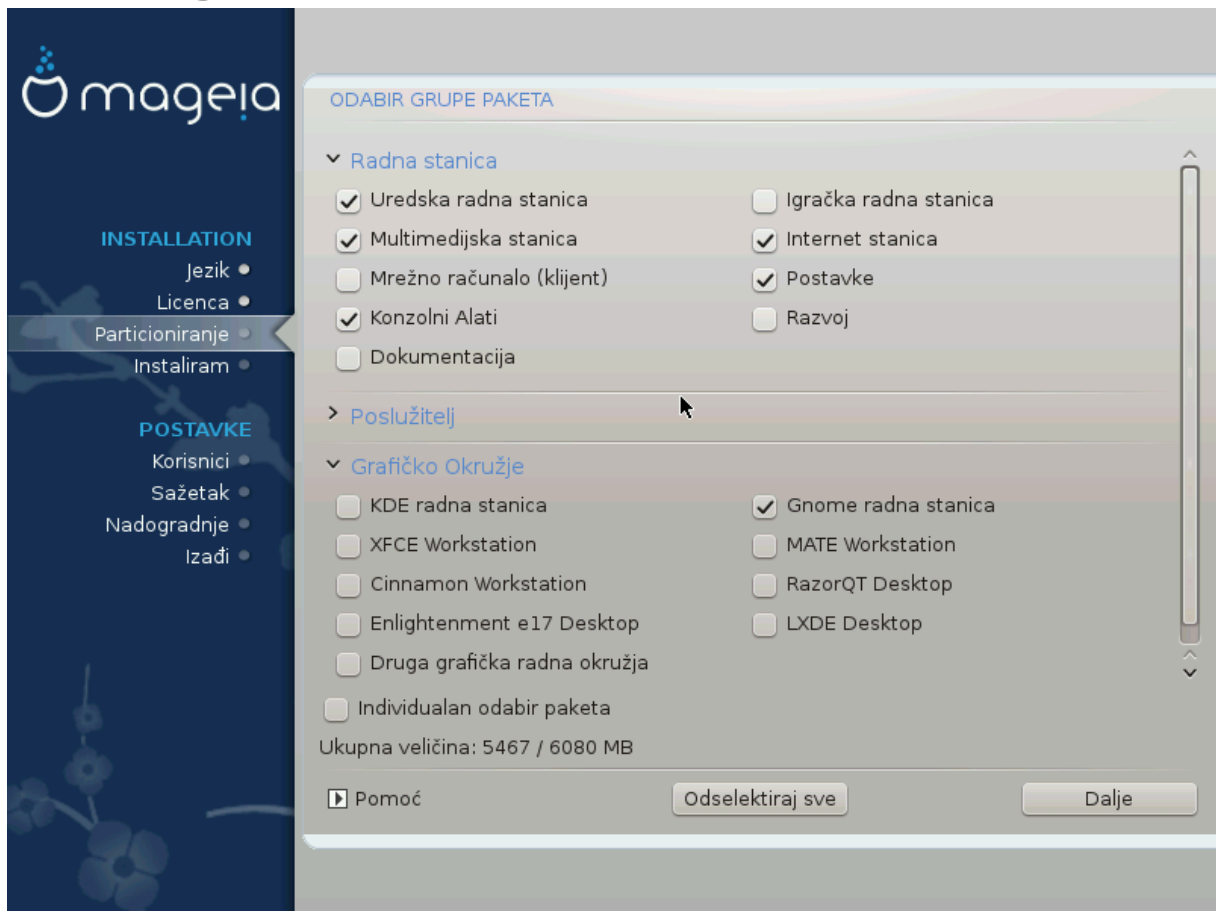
mageia

INSTALLATION
Jezik
Licenca
Particioniranje
Instaliram

POSTAVKE
Korisnici
Sažetak
Nadogradnje
Izađi

ODABIR GRUPE PAKETA

Radna stanica
Uredska radna stanica
Igračka radna stanica
Multimedijska stanica
Internet stanica
Mrežno računalo (klijent)
Postavke
Konzolni Alati
Razvoj
Dokumentacija

Poslužitelj

Grafičko Okružje
KDE radna stanica
Gnome radna stanica
XFCE Workstation
MATE Workstation
Cinnamon Workstation
RazorQT Desktop
Enlightenment e17 Desktop
LXDE Desktop
Druga grafička radna okružja

Individualan odabir paketa

Ukupna veličina: 5467 / 6080 MB

Pomoć
Odselektiraj sve
Dalje